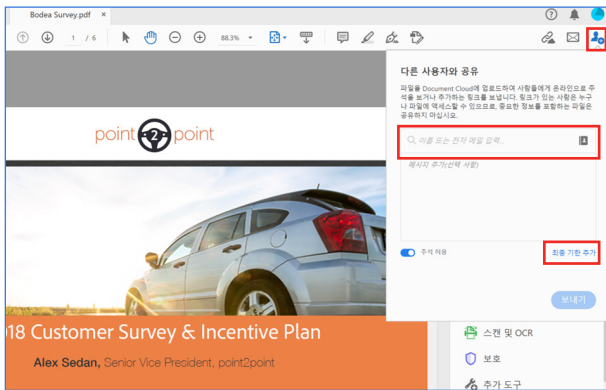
Bodea Survey.pdf

1 / 6

88.3%

point point

18 Customer Survey & Incentive Plan

Alex Sedan, Senior Vice President, point2point

다른 사용자와 공유

파일을 Document Cloud에 업로드하여 사람들에게 온라인으로 주석을 보거나 추가하는 링크를 보냅니다. 링크가 있는 사람은 누구나 파일에 액세스할 수 있으므로, 중요한 정보를 포함하는 파일은 공유하지 마십시오.

이름 또는 전자 메일 입력...

메시지 추가(선택 사항)

주석 허용

최종 기한 추가

보내기

스캔 및 OCR

보호

추가 도구